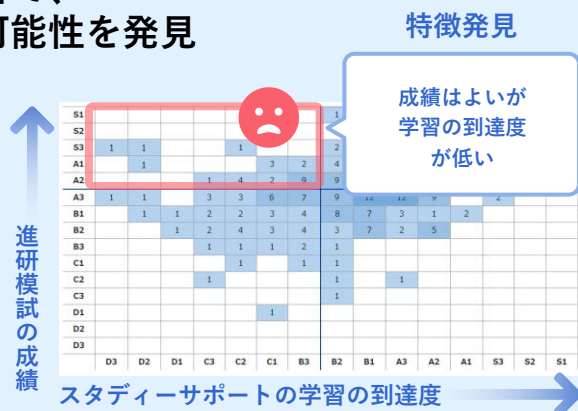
可能性を発見

特徴発見

成績はよいが
学習の到達度
が低い

進研模試の成績

| | | | | | | | | | | | | | | | | |
|---|---|---|---|---|---|---|---|---|---|---|---|---|---|---|---|---|
| S1 | | | | | | | | 1 | | | | | | | | |
| S2 | | | | | | | | | | | | | | | | |
| S3 | 1 | 1 | | | 1 | | | 2 | | | | | | | | |
| A1 | | 1 | | | | 3 | 2 | 4 | | | | | | | | |
| A2 | | | | 1 | 4 | 2 | 9 | 9 | | | | | | | | |
| A3 | 1 | 1 | | 3 | 3 | 6 | 7 | 9 | 12 | 13 | 9 | | | 2 | | |
| B1 | | 1 | 1 | 2 | 2 | 3 | 4 | 8 | 7 | 3 | 1 | 2 | | | | |
| B2 | | | 1 | 2 | 4 | 3 | 4 | 3 | 7 | 2 | 5 | | | | | |
| B3 | | | | 1 | 1 | 1 | 2 | 1 | | | | | | | | |
| C1 | | | | | 1 | | 1 | 1 | | | | | | | | |
| C2 | | | | 1 | | | | 1 | | 1 | | | | | | |
| C3 | | | | | | | | 1 | | | | | | | | |
| D1 | | | | | | 1 | | | | | | | | | | |
| D2 | | | | | | | | | | | | | | | | |
| D3 | | | | | | | | | | | | | | | | |
| | D3 | D2 | D1 | C3 | C2 | C1 | B3 | B2 | B1 | A3 | A2 | A1 | S3 | S2 | S1 | |

スタディーサポートの学習の到達度